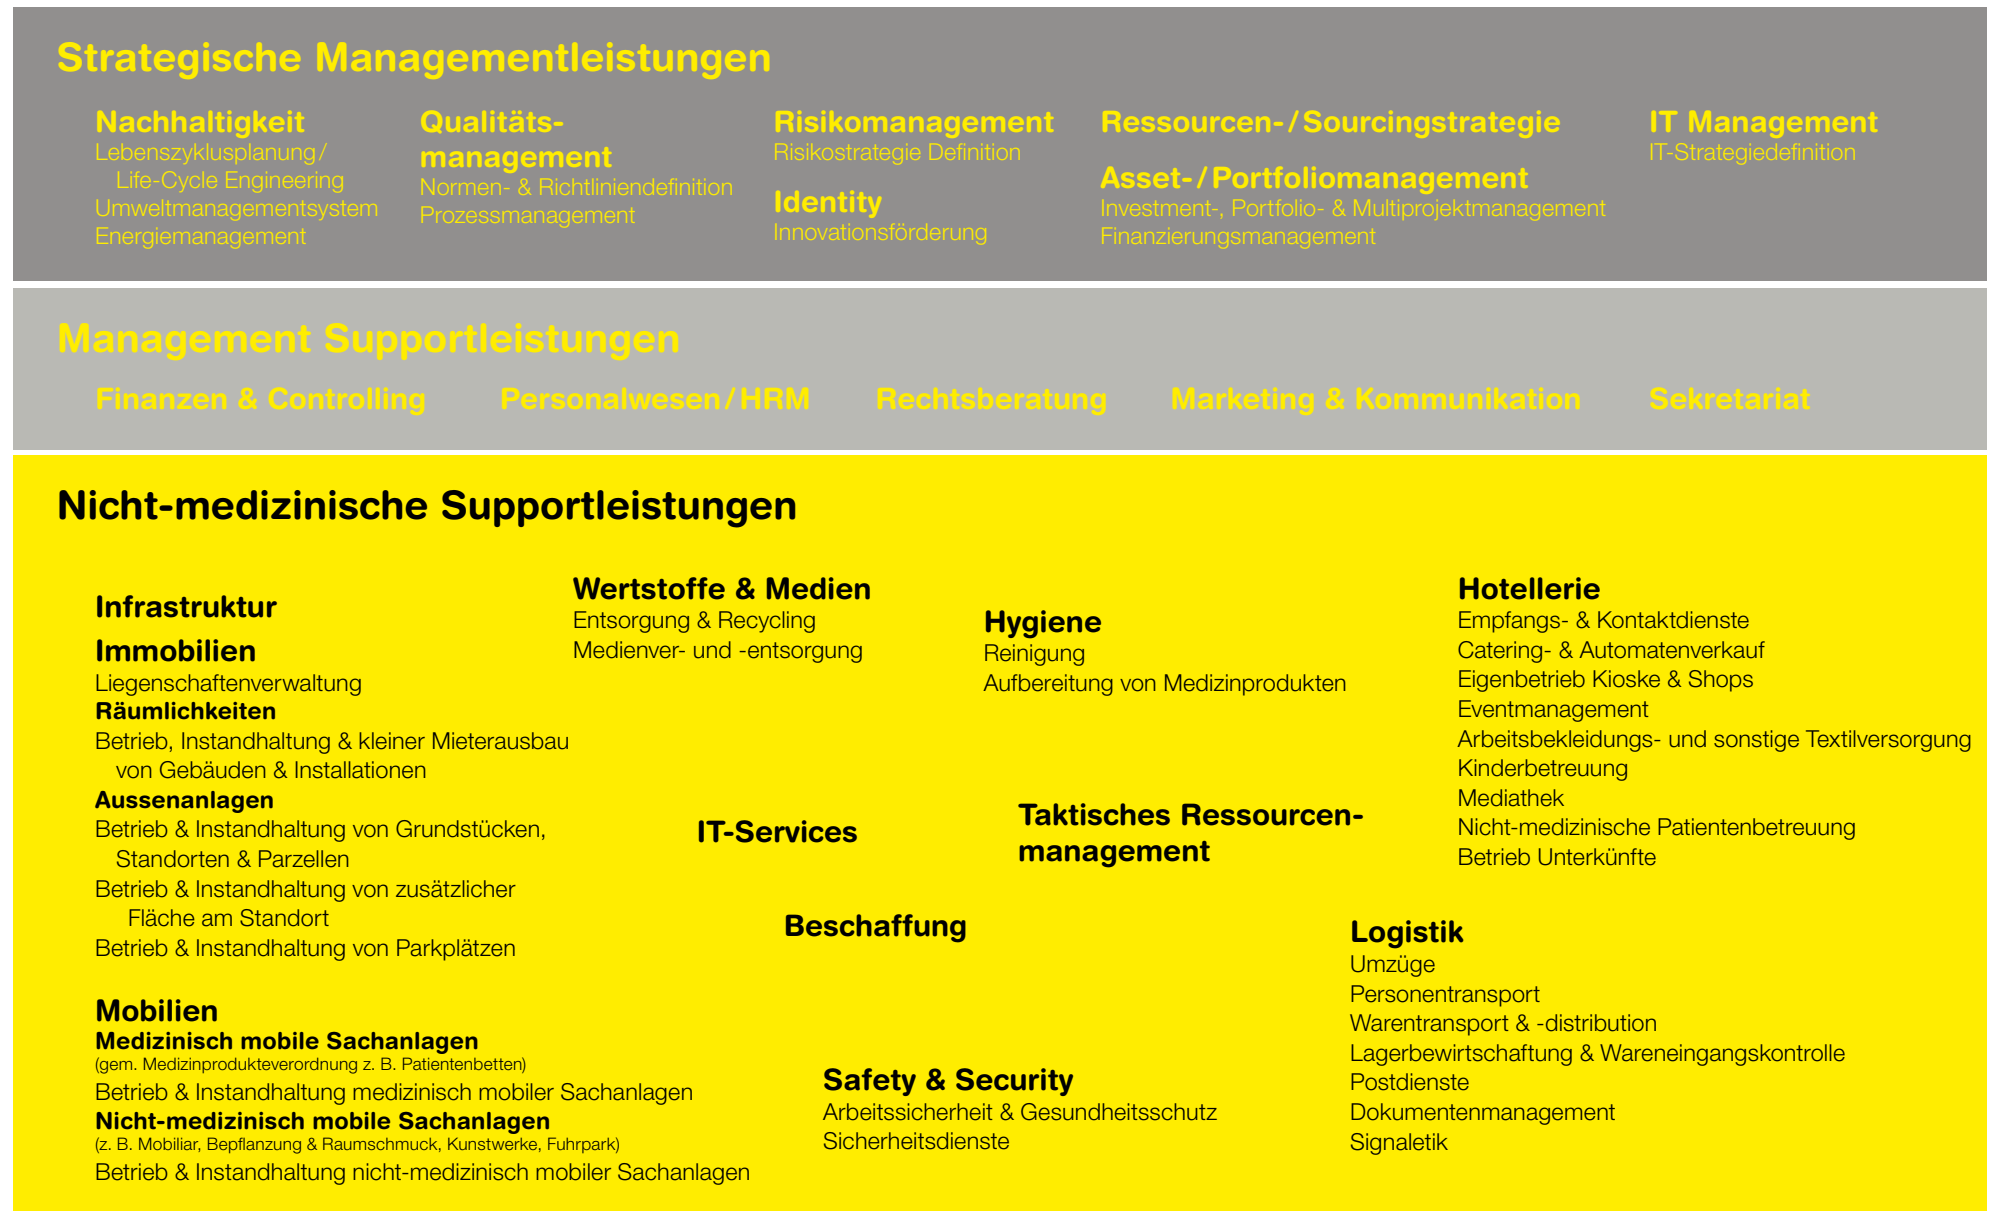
Strategische Managementleistungen

Nachhaltigkeit
Lebenszyklusplanung/ Life-Cycle Engineering
Umweltmanagementsystem
Energiemanagement

Qualitätsmanagement
Normen- & Richtliniendefinition
Prozessmanagement

Risikomanagement
Risikostrategie Definition

Identity
Innovationsförderung

Ressourcen-/Sourcingstrategie

Asset-/Portfoliomanagement
Investment-, Portfolio- & Multiprojektmanagement
Finanzierungsmanagement

IT Management
IT-Strategiedefinition

Management Supportleistungen

Finanzen & Controlling

Personalwesen/HRM

Rechtsberatung

Marketing & Kommunikation

Sekretariat

Nicht-medizinische Supportleistungen

Infrastruktur

Immobilien
Liegenschaftenverwaltung
Räumlichkeiten
Betrieb, Instandhaltung & kleiner Mieterausbau von Gebäuden & Installationen
Aussenanlagen
Betrieb & Instandhaltung von Grundstücken, Standorten & Parzellen
Betrieb & Instandhaltung von zusätzlicher Fläche am Standort
Betrieb & Instandhaltung von Parkplätzen

Mobilien
Medizinisch mobile Sachanlagen
(gem. Medizinprodukteverordnung z. B. Patientenbetten)
Betrieb & Instandhaltung medizinisch mobiler Sachanlagen
Nicht-medizinisch mobile Sachanlagen
(z. B. Mobiliar, Bepflanzung & Raumschmuck, Kunstwerke, Fuhrpark)
Betrieb & Instandhaltung nicht-medizinisch mobiler Sachanlagen

Wertstoffe & Medien
Entsorgung & Recycling
Medienver- und -entsorgung

Hygiene
Reinigung
Aufbereitung von Medizinprodukten

Hotellerie
Empfangs- & Kontaktdienste
Catering- & Automatenverkauf
Eigenbetrieb Kioske & Shops
Eventmanagement
Arbeitsbekleidungs- und sonstige Textilversorgung
Kinderbetreuung
Mediathek
Nicht-medizinische Patientenbetreuung
Betrieb Unterkünfte

IT-Services

Taktisches Ressourcenmanagement

Beschaffung

Logistik
Umzüge
Personentransport
Warentransport & -distribution
Lagerbewirtschaftung & Wareneingangskontrolle
Postdienste
Dokumentenmanagement
Signaletik

Safety & Security
Arbeitssicherheit & Gesundheitsschutz
Sicherheitsdienste